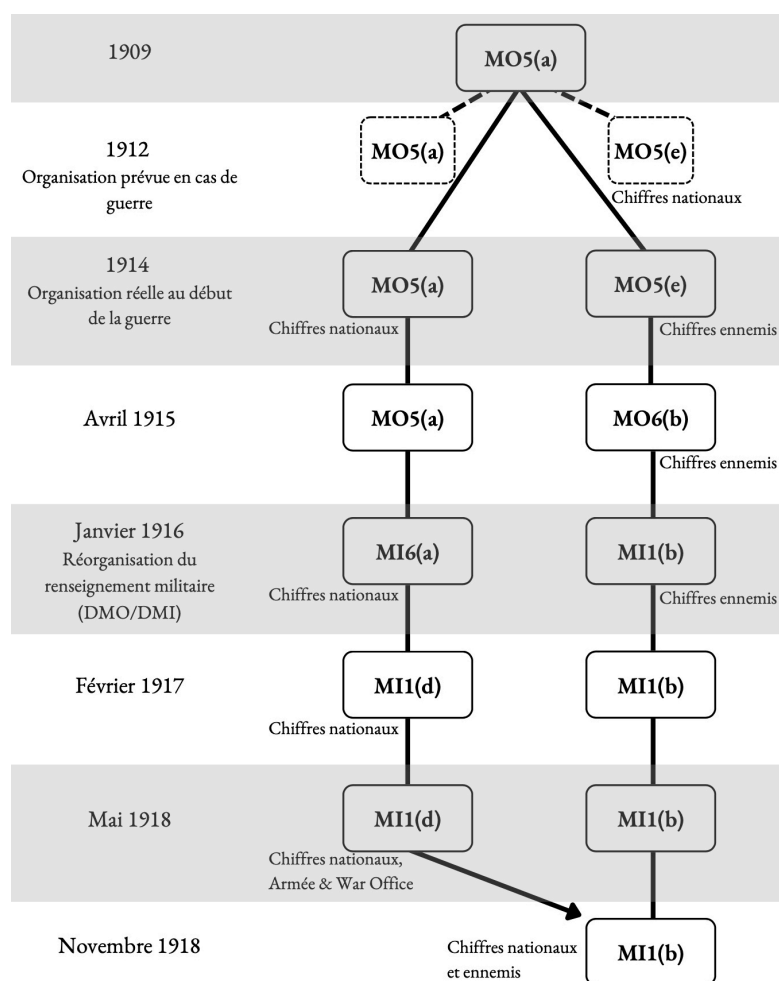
1909

MO5(a)

1912
Organisation prévue en cas de guerre

MO5(a)

MO5(e)
Chiffres nationaux

1914
Organisation réelle au début de la guerre

MO5(a)
Chiffres nationaux

MO5(e)
Chiffres ennemis

Avril 1915

MO5(a)

MO6(b)
Chiffres ennemis

Janvier 1916
Réorganisation du renseignement militaire (DMO/DMI)

MI6(a)
Chiffres nationaux

MI1(b)
Chiffres ennemis

Février 1917

MI1(d)
Chiffres nationaux

MI1(b)

Mai 1918

MI1(d)
Chiffres nationaux, Armée & War Office

MI1(b)

Novembre 1918

Chiffres nationaux et ennemis

MI1(b)